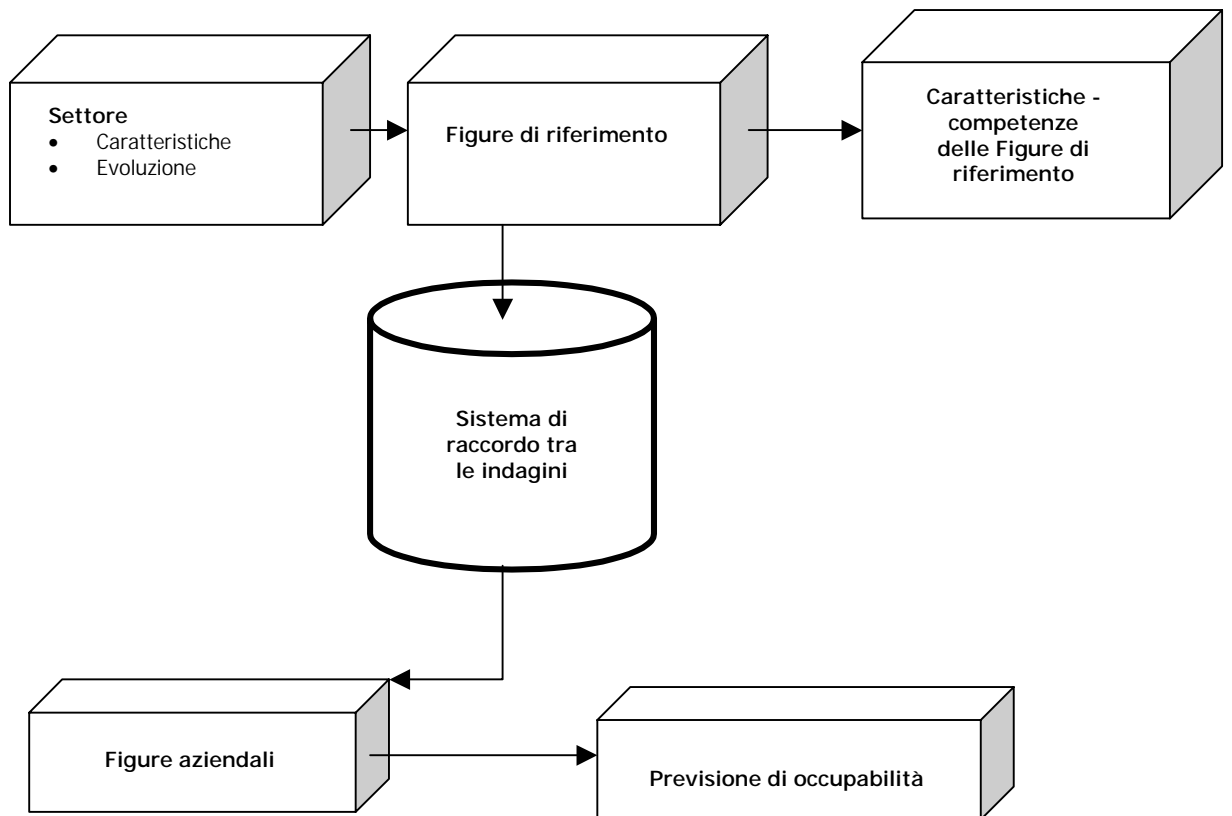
Settore
• Caratteristiche
• Evoluzione

Figure di riferimento

Caratteristiche - competenze delle Figure di riferimento

Sistema di raccordo tra le indagini

Figure aziendali

Previsione di occupabilità